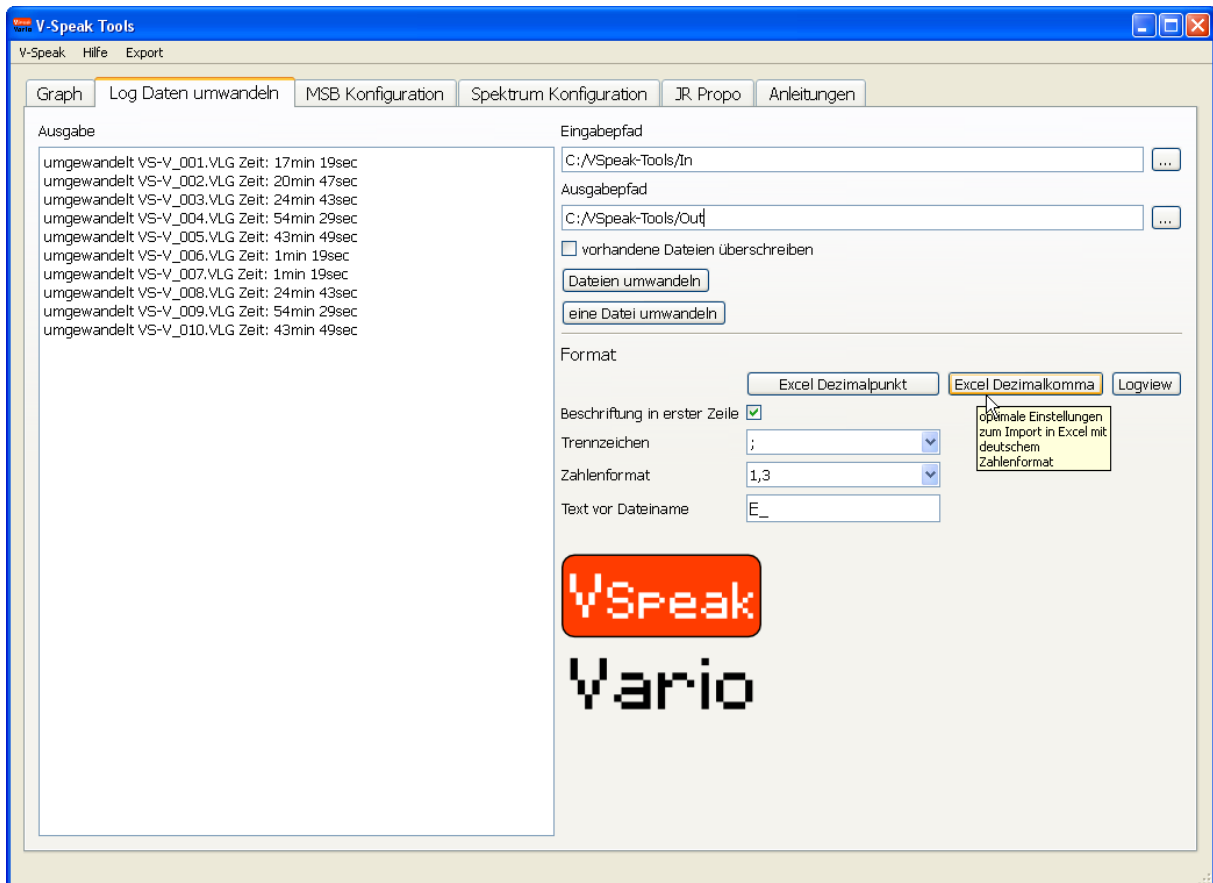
V-Speak Tools

V-Speak Hilfe Export

Graph | Log Daten umwandeln | MSB Konfiguration | Spektrum Konfiguration | JR Propo | Anleitungen

Ausgabe

umgewandelt VS-V_001.VLG Zeit: 17min 19sec
umgewandelt VS-V_002.VLG Zeit: 20min 47sec
umgewandelt VS-V_003.VLG Zeit: 24min 43sec
umgewandelt VS-V_004.VLG Zeit: 54min 29sec
umgewandelt VS-V_005.VLG Zeit: 43min 49sec
umgewandelt VS-V_006.VLG Zeit: 1min 19sec
umgewandelt VS-V_007.VLG Zeit: 1min 19sec
umgewandelt VS-V_008.VLG Zeit: 24min 43sec
umgewandelt VS-V_009.VLG Zeit: 54min 29sec
umgewandelt VS-V_010.VLG Zeit: 43min 49sec

Eingabepfad

C:/VSpeak-Tools/In ...

Ausgabepfad

C:/VSpeak-Tools/Out ...

vorhandene Dateien überschreiben

Dateien umwandeln

eine Datei umwandeln

Format

Excel Dezimalpunkt Excel Dezimalkomma Logview

optimale Einstellungen zum Import in Excel mit deutschem Zahlenformat

Beschriftung in erster Zeile

Trennzeichen ;

Zahlenformat 1,3

Text vor Dateiname E_

VSpeak

Vario